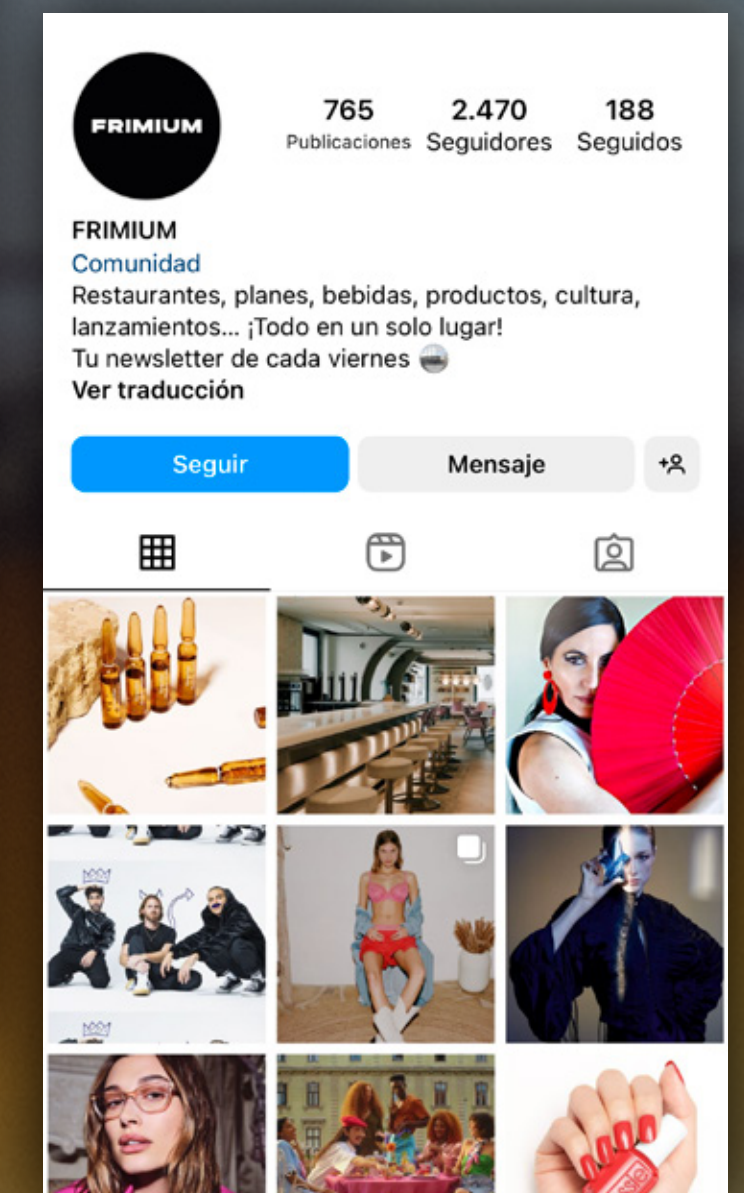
FRIMIUM

765
Publicaciones

2.470
Seguidores

188
Seguidos

FRIMIUM
Comunidad
Restaurantes, planes, bebidas, productos, cultura, lanzamientos... ¡Todo en un solo lugar!
Tu newsletter de cada viernes
Ver traducción

Seguir

Mensaje

essie